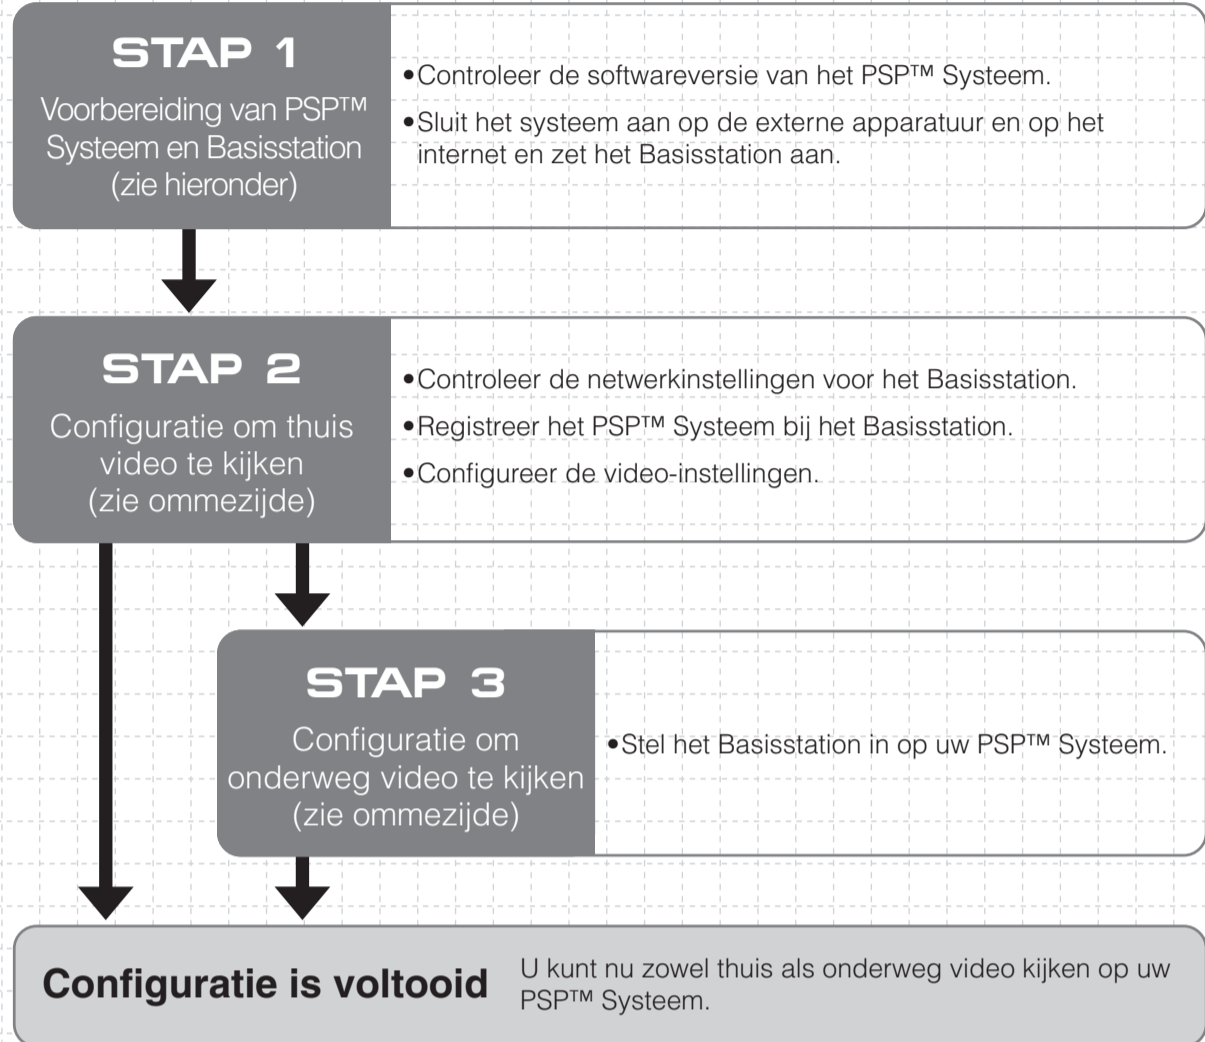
STAP 1
Voorbereiding van PSP™ Systeem en Basisstation (zie hieronder)

•Controleer de softwareversie van het PSP™ Systeem.
•Sluit het systeem aan op de externe apparatuur en op het internet en zet het Basisstation aan.

STAP 2
Configuratie om thuis video te kijken (zie ommezijde)

•Controleer de netwerkinstellingen voor het Basisstation.
•Registreer het PSP™ Systeem bij het Basisstation.
•Configureer de video-instellingen.

STAP 3
Configuratie om onderweg video te kijken (zie ommezijde)

•Stel het Basisstation in op uw PSP™ Systeem.

Configuratie is voltooid

U kunt nu zowel thuis als onderweg video kijken op uw PSP™ Systeem.